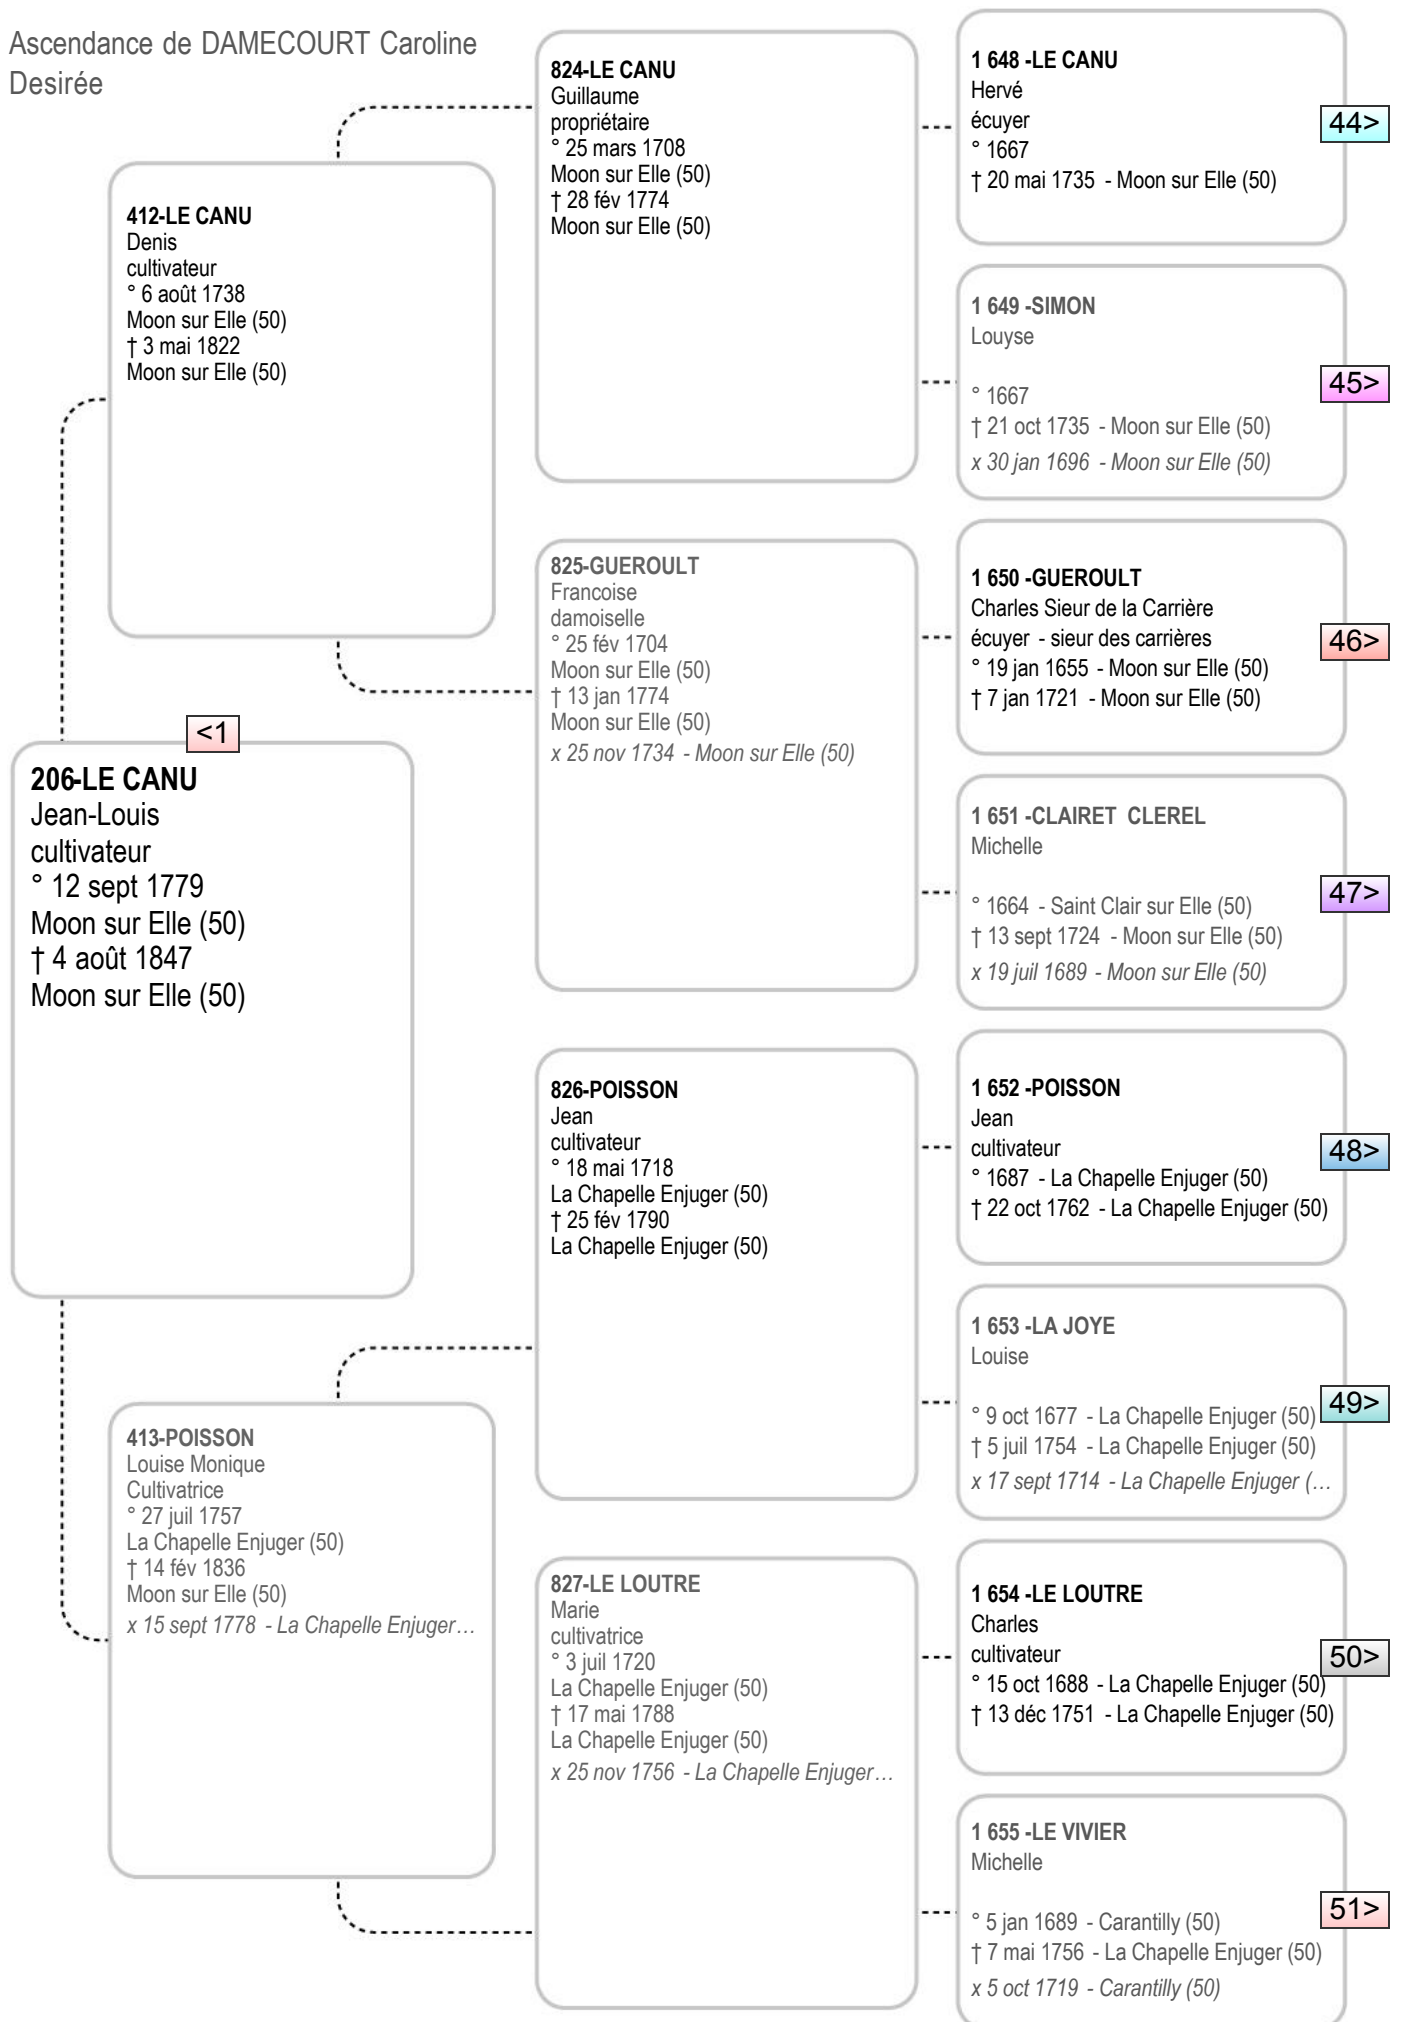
Ascendance de DAMECOURT Caroline Desirée

<1

206-LE CANU
Jean-Louis
cultivateur
° 12 sept 1779
Moon sur Elle (50)
† 4 août 1847
Moon sur Elle (50)

412-LE CANU
Denis
cultivateur
° 6 août 1738
Moon sur Elle (50)
† 3 mai 1822
Moon sur Elle (50)

413-POISSON
Louise Monique
Cultivatrice
° 27 juil 1757
La Chapelle Enjuger (50)
† 14 fév 1836
Moon sur Elle (50)
x 15 sept 1778 - La Chapelle Enjuger…

824-LE CANU
Guillaume
propriétaire
° 25 mars 1708
Moon sur Elle (50)
† 28 fév 1774
Moon sur Elle (50)

825-GUEROULT
Francoise
damoiselle
° 25 fév 1704
Moon sur Elle (50)
† 13 jan 1774
Moon sur Elle (50)
x 25 nov 1734 - Moon sur Elle (50)

826-POISSON
Jean
cultivateur
° 18 mai 1718
La Chapelle Enjuger (50)
† 25 fév 1790
La Chapelle Enjuger (50)

827-LE LOUTRE
Marie
cultivatrice
° 3 juil 1720
La Chapelle Enjuger (50)
† 17 mai 1788
La Chapelle Enjuger (50)
x 25 nov 1756 - La Chapelle Enjuger…

1 648 -LE CANU
Hervé
écuyer
° 1667
† 20 mai 1735 - Moon sur Elle (50)
44>

1 649 -SIMON
Louyse
° 1667
† 21 oct 1735 - Moon sur Elle (50)
x 30 jan 1696 - Moon sur Elle (50)
45>

1 650 -GUEROULT
Charles Sieur de la Carrière
écuyer - sieur des carrières
° 19 jan 1655 - Moon sur Elle (50)
† 7 jan 1721 - Moon sur Elle (50)
46>

1 651 -CLAIRET CLEREL
Michelle
° 1664 - Saint Clair sur Elle (50)
† 13 sept 1724 - Moon sur Elle (50)
x 19 juil 1689 - Moon sur Elle (50)
47>

1 652 -POISSON
Jean
cultivateur
° 1687 - La Chapelle Enjuger (50)
† 22 oct 1762 - La Chapelle Enjuger (50)
48>

1 653 -LA JOYE
Louise
° 9 oct 1677 - La Chapelle Enjuger (50)
† 5 juil 1754 - La Chapelle Enjuger (50)
x 17 sept 1714 - La Chapelle Enjuger (…
49>

1 654 -LE LOUTRE
Charles
cultivateur
° 15 oct 1688 - La Chapelle Enjuger (50)
† 13 déc 1751 - La Chapelle Enjuger (50)
50>

1 655 -LE VIVIER
Michelle
° 5 jan 1689 - Carantilly (50)
† 7 mai 1756 - La Chapelle Enjuger (50)
x 5 oct 1719 - Carantilly (50)
51>